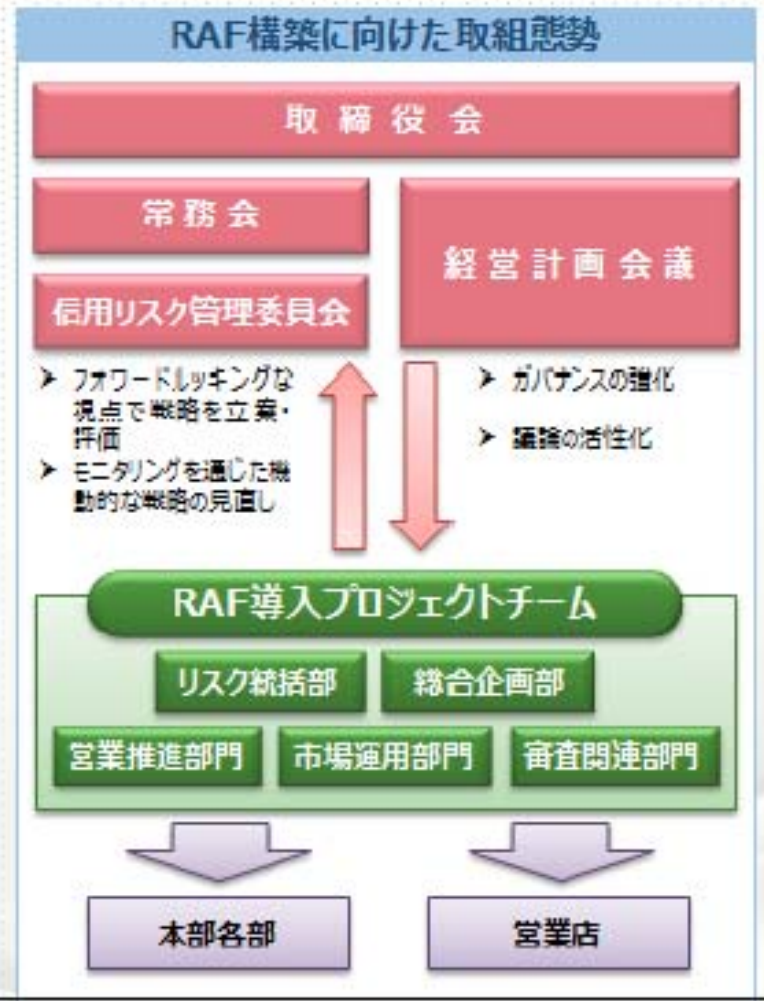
RAF構築に向けた取組態勢

取締役会

常務会

経営計画会議

信用リスク管理委員会

➤ フォワードルッキングな視点で戦略を立案・評価

➤ モニタリングを通じた機動的な戦略の見直し

➤ ガバナンスの強化

➤ 議論の活性化

RAF導入プロジェクトチーム

リスク統括部

総合企画部

営業推進部門

市場運用部門

審査関連部門

本部各部

営業店